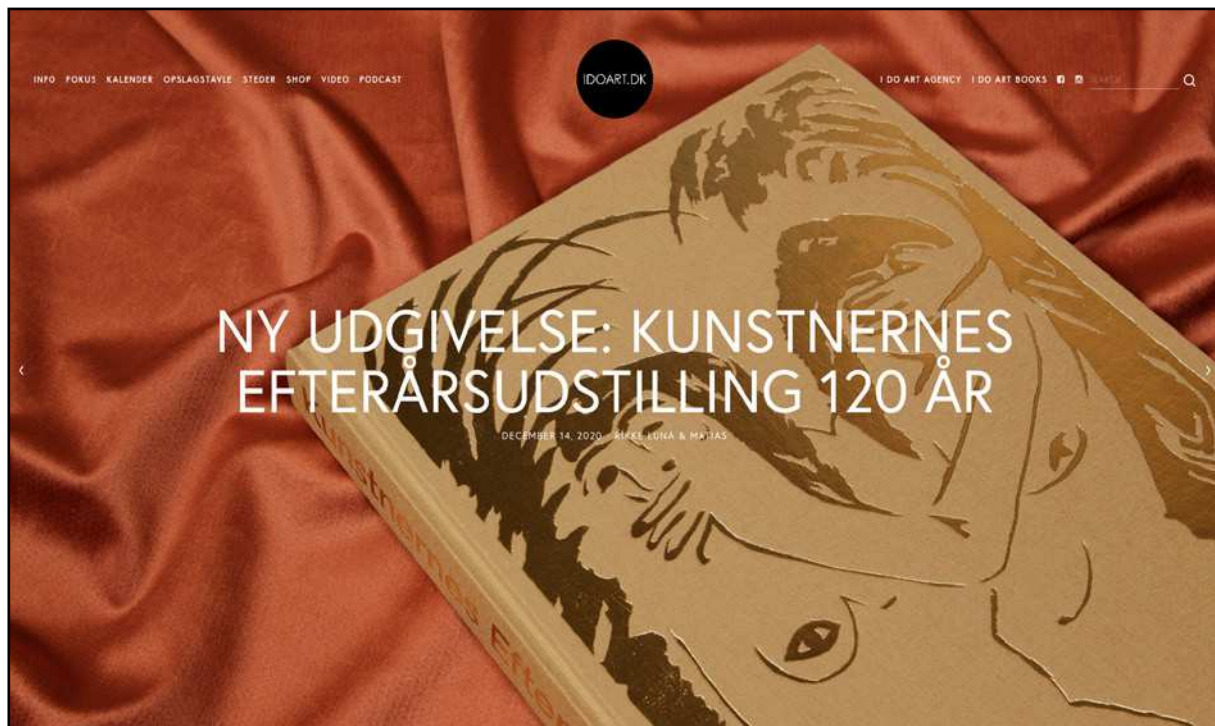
INFO FOKUS KALENDER OPSLAGSTAVLE STEDER SHOP VIDEO PODCAST

IDOART.DK

I DO ART AGENCY I DO ART BOOKS SEARCH

NY UDGIVELSE: KUNSTNERNES EFTERÅRSUDSTILLING 120 ÅR

DECEMBER 14, 2020 · RIKKE LUNA & MATIAS

Kunstnernes Efter